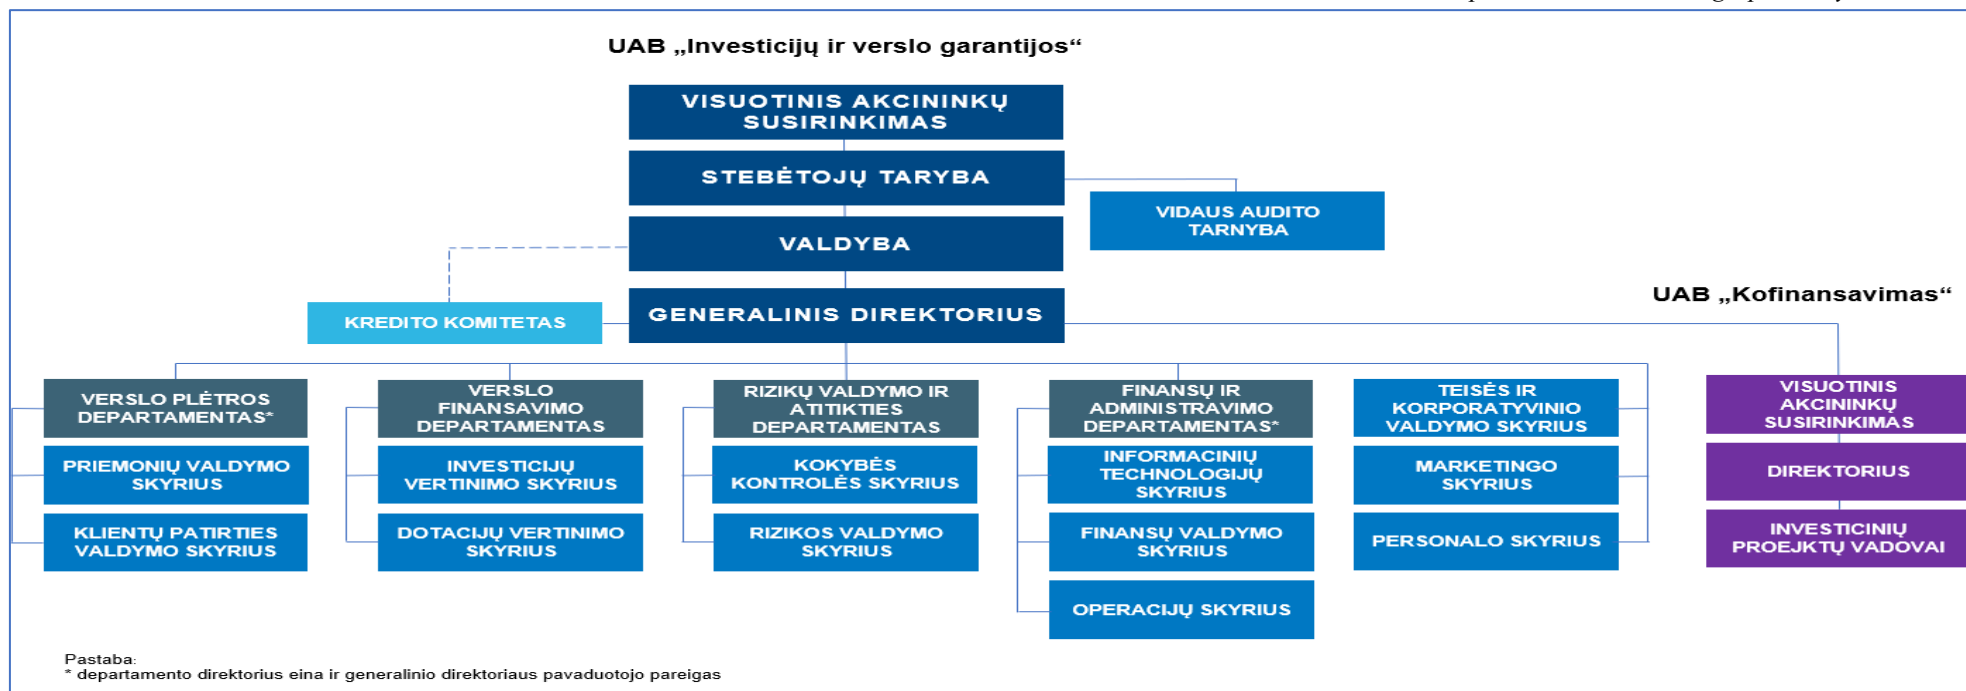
UAB „Investicijų ir verslo garantijos“

VISUOTINIS AKCININKŲ SUSIRINKIMAS

STEBĖTOJŲ TARYBA

VIDAUS AUDITO TARNYBA

VALDYBA

KREDITO KOMITETAS

GENERALINIS DIREKTORIUS

UAB „Kofinansavimas“

VERSLO PLĖTROS DEPARTAMENTAS*

PRIEMONIŲ VALDYMO SKYRIUS

KLIENTŲ PATIRTIES VALDYMO SKYRIUS

VERSLO FINANSAVIMO DEPARTAMENTAS

INVESTICIJŲ VERTINIMO SKYRIUS

DOTACIJŲ VERTINIMO SKYRIUS

RIZIKŲ VALDYMO IR ATITIKTIES DEPARTAMENTAS

KOKYBĖS KONTROLĖS SKYRIUS

RIZIKOS VALDYMO SKYRIUS

FINANSŲ IR ADMINISTRAVIMO DEPARTAMENTAS*

INFORMACINIŲ TECHNOLOGIJŲ SKYRIUS

FINANSŲ VALDYMO SKYRIUS

OPERACIJŲ SKYRIUS

TEISĖS IR KORPORATYVINIO VALDYMO SKYRIUS

MARKETINGO SKYRIUS

PERSONALO SKYRIUS

VISUOTINIS AKCININKŲ SUSIRINKIMAS

DIREKTORIUS

INVESTICINIŲ PROEJKTŲ VADOVAI

Pastaba:
* departamento direktorius eina ir generalinio direktoriaus pavaduotojo pareigas